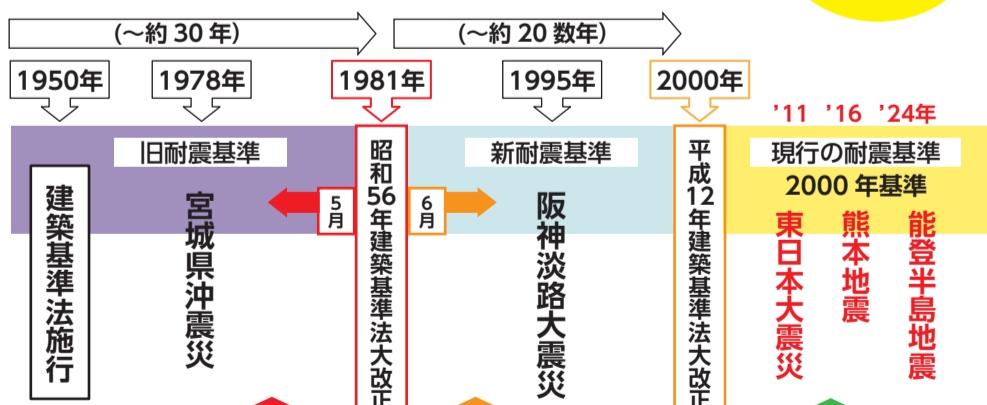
(〜約 30 年)

(〜約 20 数年)

1950年

1978年

1981年

1995年

2000年

'11 '16 '24年

旧耐震基準

建築基準法施行

宮城県沖震災

5月

昭和56年建築基準法大改正

6月

新耐震基準

阪神淡路大震災

平成12年建築基準法大改正

現行の耐震基準

2000 年基準

東日本大震災

熊本地震

能登半島地震